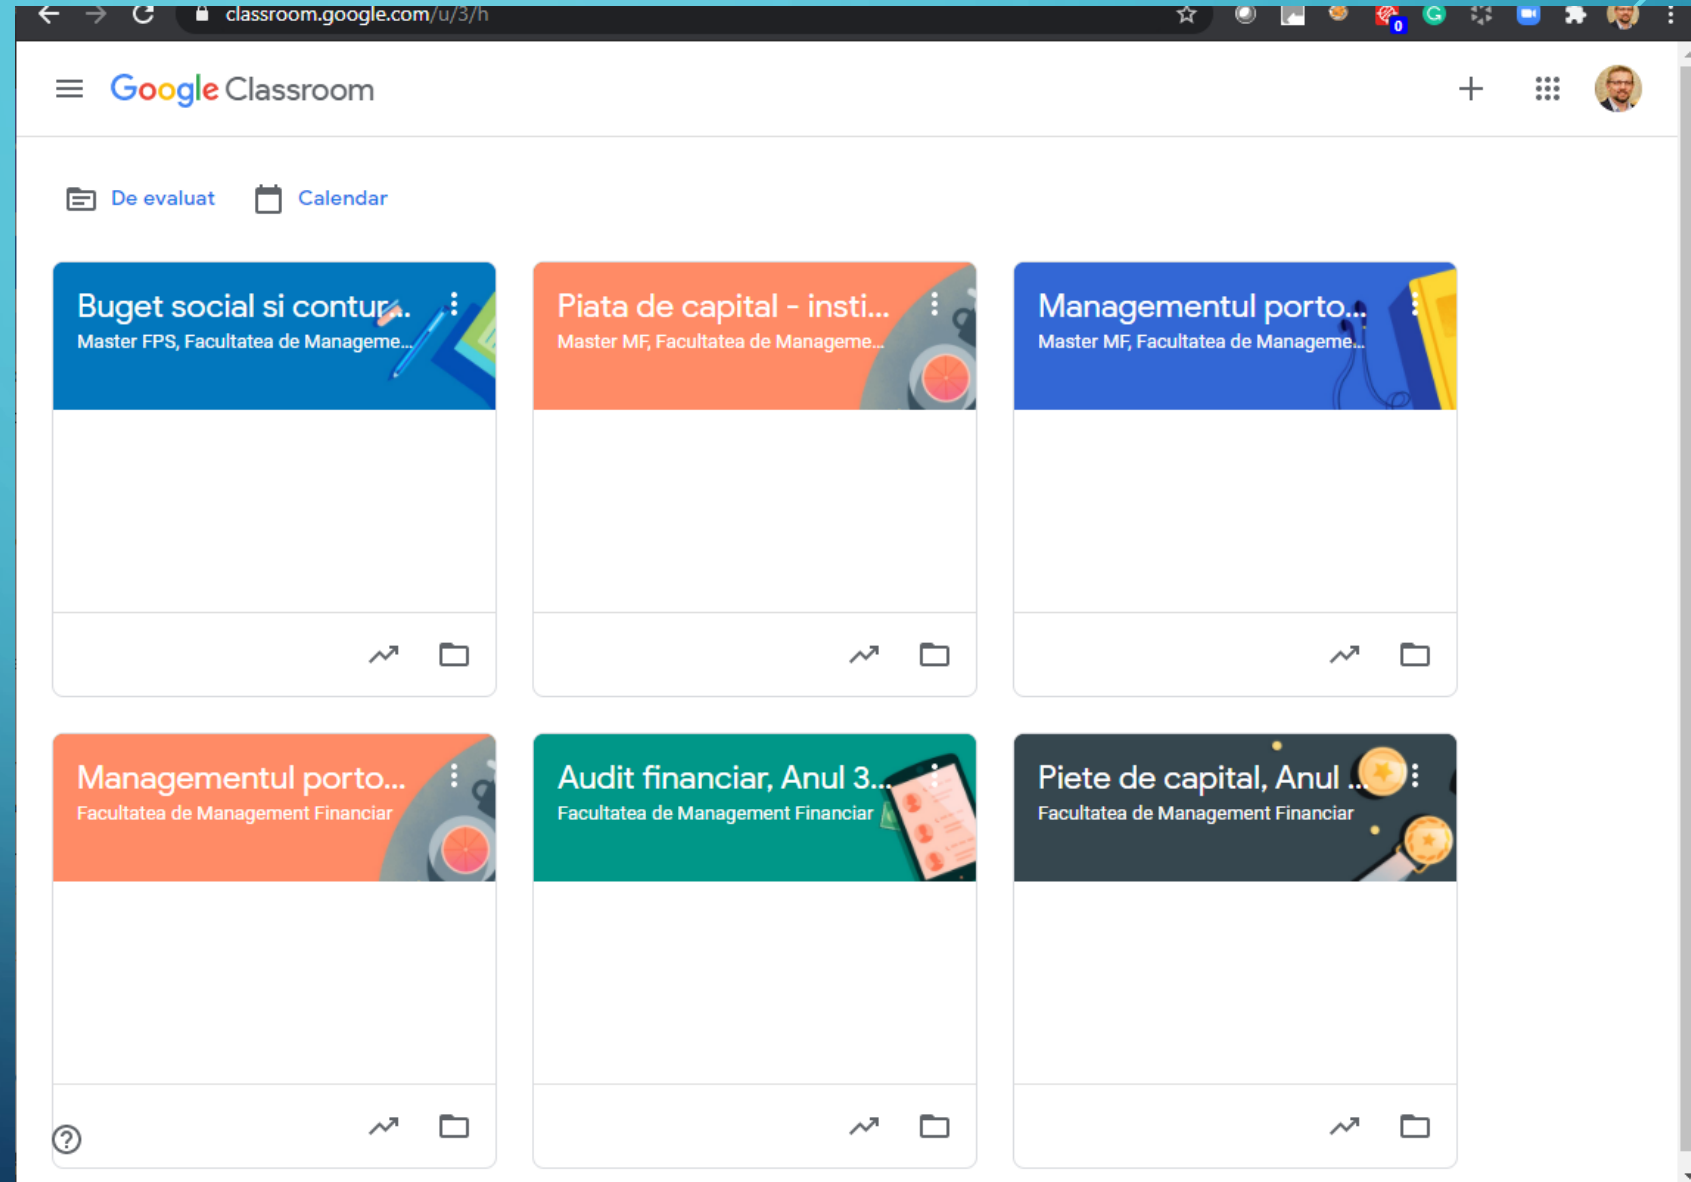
classroom.google.com/u/3/h

0

Google Classroom

De evaluat
Calendar

Buget social si contur...
Master FPS, Facultatea de Manageme...

Piata de capital - insti...
Master MF, Facultatea de Manageme...

Managementul porto...
Master MF, Facultatea de Manageme...

Managementul porto...
Facultatea de Management Financiar

Audit financiar, Anul 3...
Facultatea de Management Financiar

Piete de capital, Anul ...
Facultatea de Management Financiar